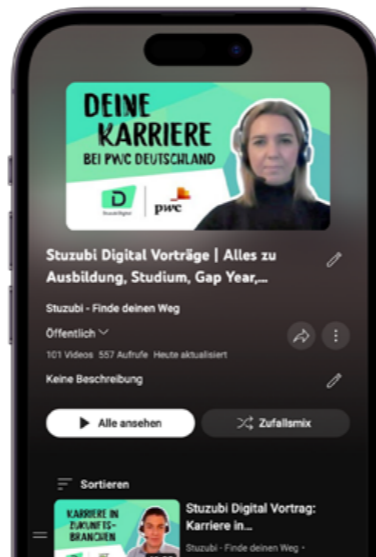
DEINE KARRIERE
BEI PWC DEUTSCHLAND

StuzubiDigital | pwc

Stuzubi Digital Vorträge | Alles zu Ausbildung, Studium, Gap Year,...

Stuzubi - Finde deinen Weg

Öffentlich

101 Videos 557 Aufrufe Heute aktualisiert

Keine Beschreibung

Alle ansehen

Zufallsmix

Sortieren

KARRIERE IN ZUKUNFTS-BRANCHEN

Stuzubi Digital Vortrag: Karriere in...

Stuzubi · Finde deinen Weg ·